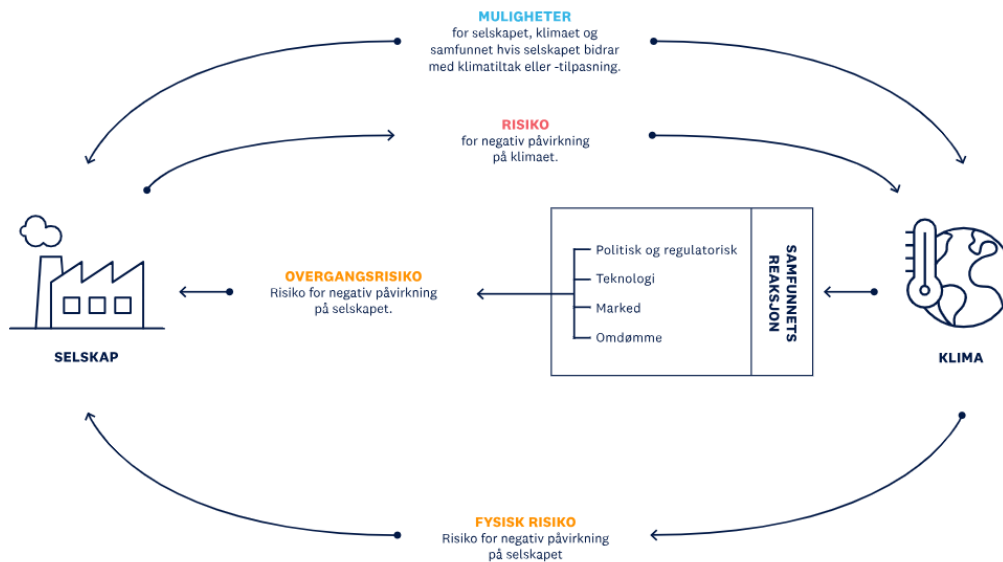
MULIGHETER
for selskapet, klimaet og samfunnet hvis selskapet bidrar med klimatiltak eller -tilpasning.

RISIKO
for negativ påvirkning på klimaet.

SELSKAP

OVERGANGSRISIKO
Risiko for negativ påvirkning på selskapet.

Politisk og regulatorisk
Teknologi
Marked
Omdømme

SAMFUNNETS REAKSJON

KLIMA

FYSISK RISIKO
Risiko for negativ påvirkning på selskapet